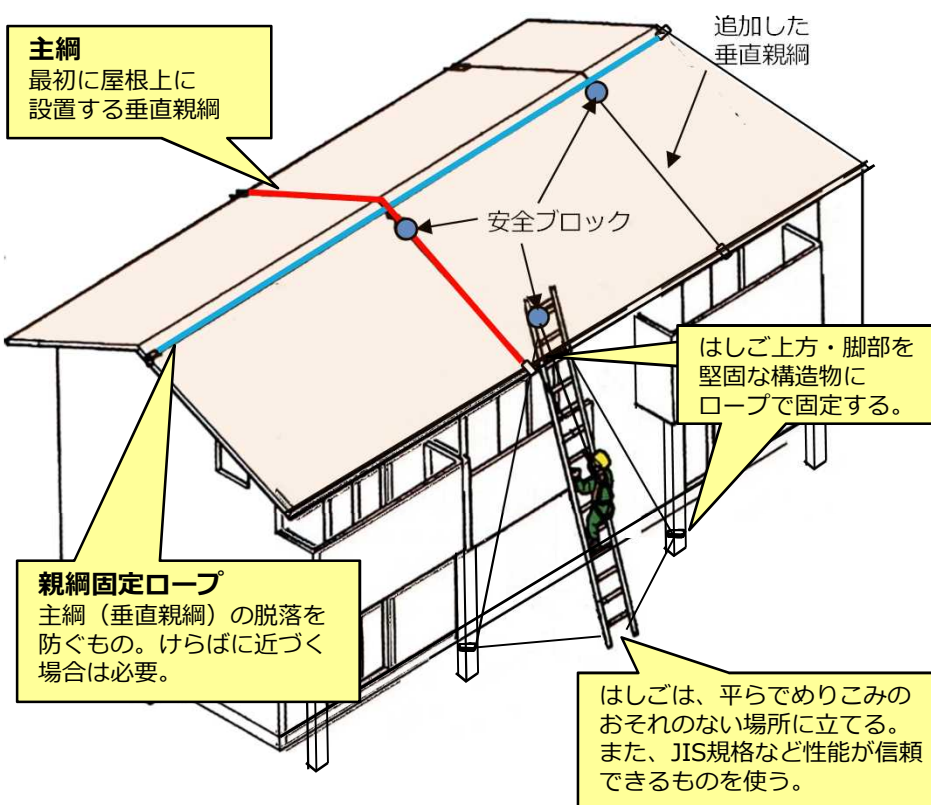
主綱
最初に屋根上に設置する垂直親綱

追加した垂直親綱

安全ブロック

はしご上方・脚部を堅固な構造物にロープで固定する。

親綱固定ロープ
主綱（垂直親綱）の脱落を防ぐもの。けらばに近づく場合は必要。

はしごは、平らでめりこみのおそれのない場所に立てる。また、JIS規格など性能が信頼できるものを使う。